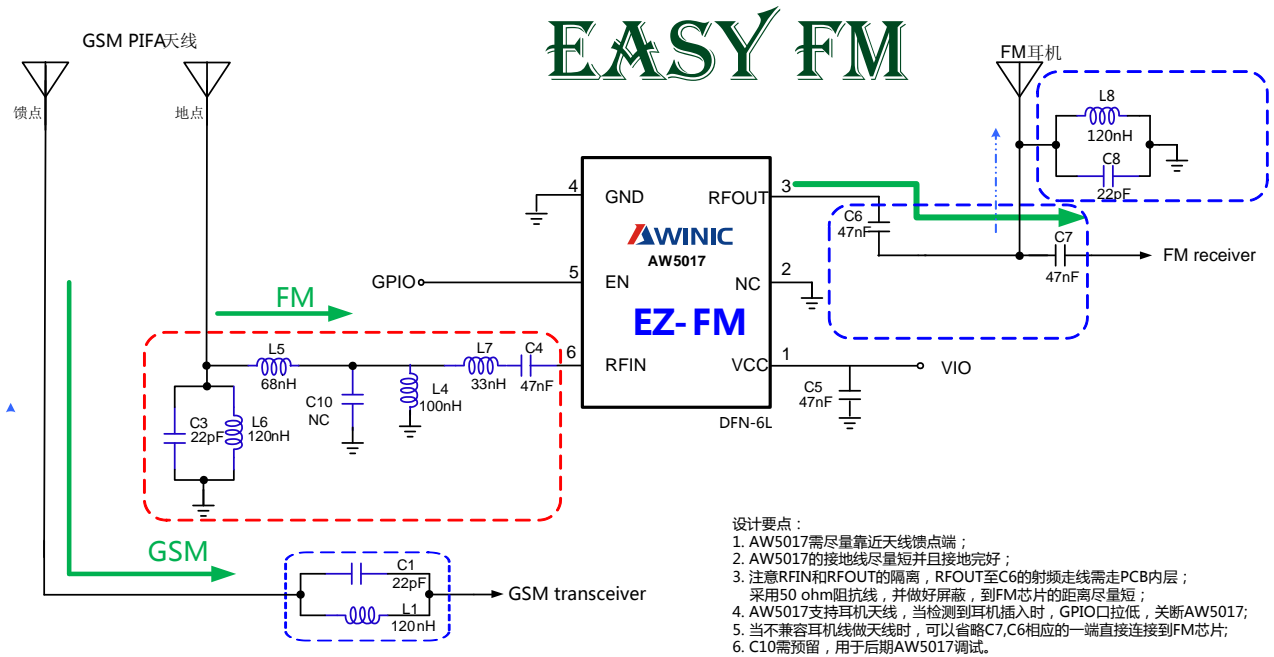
EASY FM

GSM PIFA天线

馈点

地点

FM耳机

L8
120nH

C8
22pF

4 GND

RFOUT 3

C6
47nF

AWINIC
AW5017

C7
47nF

FM receiver

GPIO

5 EN

NC 2

FM

EZ-FM

L5
68nH

L7
33nH

C4
47nF

6 RFIN

VCC 1

VIO

C3
22pF

L6
120nH

C10
NC

L4
100nH

C5
47nF

DFN-6L

GSM

C1
22pF

L1
120nH

GSM transceiver

设计要点：
1. AW5017需尽量靠近天线馈点端；
2. AW5017的接地线尽量短并且接地完好；
3. 注意RFIN和RFOUT的隔离，RFOUT至C6的射频走线需走PCB内层；
采用50 ohm阻抗线，并做好屏蔽，到FM芯片的距离尽量短；
4. AW5017支持耳机天线，当检测到耳机插入时，GPIO口拉低，关断AW5017;
5. 当不兼容耳机线做天线时，可以省略C7,C6相应的一端直接连接到FM芯片;
6. C10需预留，用于后期AW5017调试。